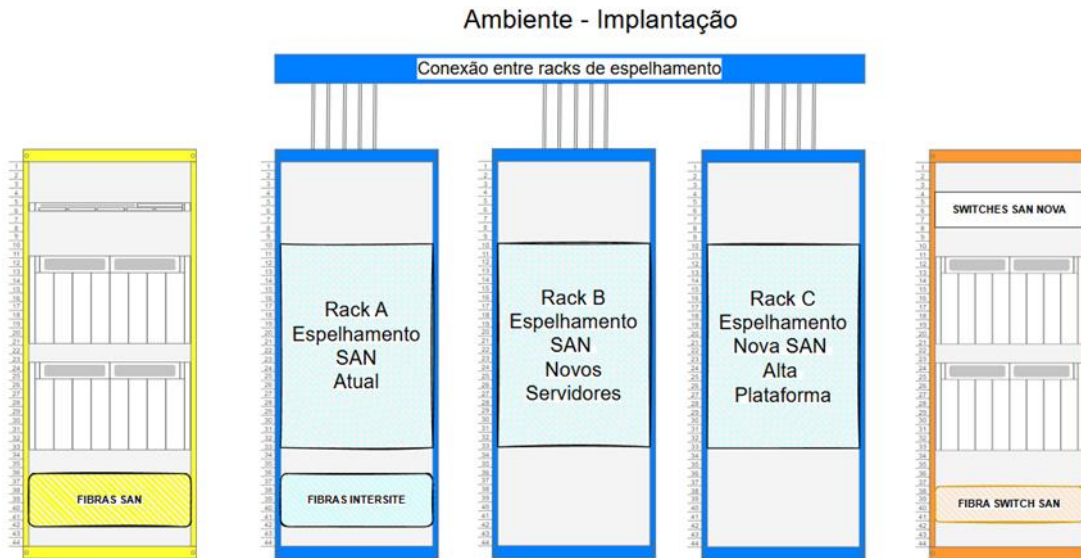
Ambiente - Implantação

Conexão entre racks de espelhamento

FIBRAS SAN

Rack A
Espelhamento
SAN
Atual

FIBRAS INTERSITE

Rack B
Espelhamento
SAN
Novos
Servidores

Rack C
Espelhamento
Nova SAN
Alta
Plataforma

SWITCHES SAN NOVA

FIBRA SWITCH SAN